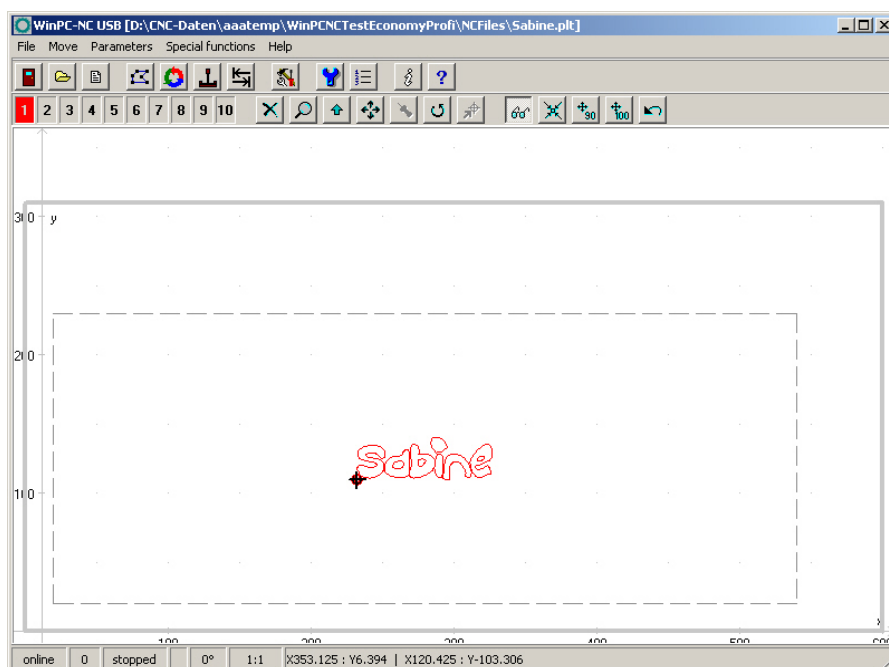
WinPC-NC USB [D:\CNC-Daten\aaatemp\WinPCNCTestEconomyProfi\NCFiles\Sabine.plt]

File Move Parameters Special functions Help

1 2 3 4 5 6 7 8 9 10

90 100

300 y

200

100

Sabine

100 200 300 400 500 600

x

online 0 stopped 0° 1:1 X353.125 : Y6.394 | X120.425 : Y-103.306